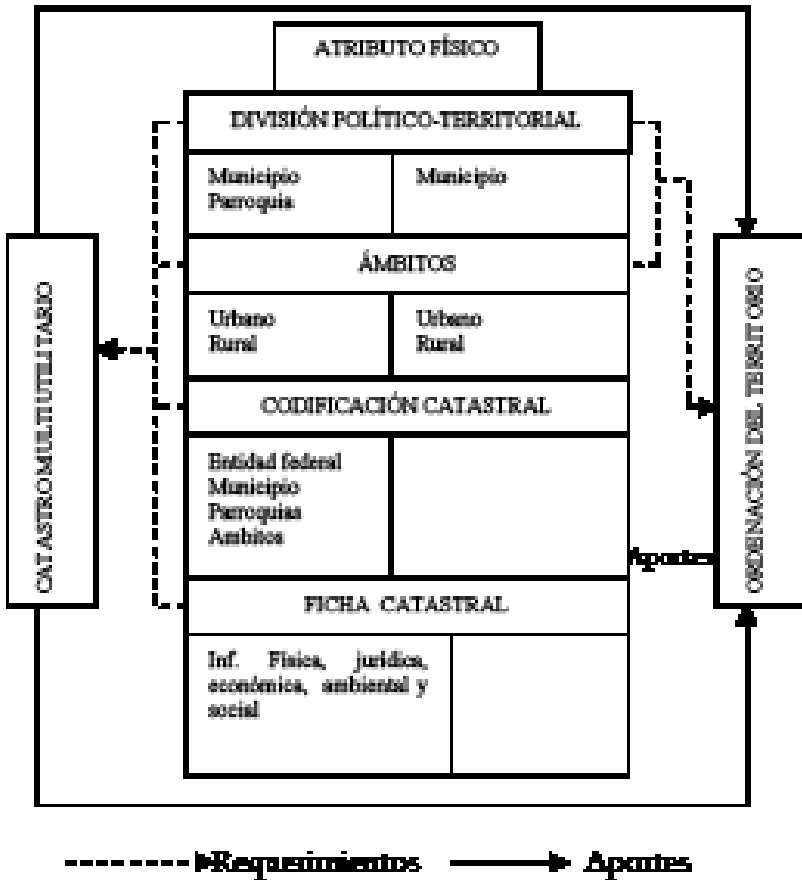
ATRIBUTO FÍSICO

DIVISIÓN POLÍTICO-TERRITORIAL

| Municipio Parroquia | Municipio |
|---|---|

ÁMBITOS

| Urbano Rural | Urbano Rural |
|---|---|

CODIFICACIÓN CATASTRAL

| Entidad federal Municipio Parroquias Ámbitos | |
|---|---|

FICHA CATASTRAL

| Inf. Física, jurídica, económica, ambiental y social | |
|---|---|

CATASTRO MULTIUTILITARIO

ORDENACIÓN DEL TERRITORIO

Aportes

Requerimientos Aportes